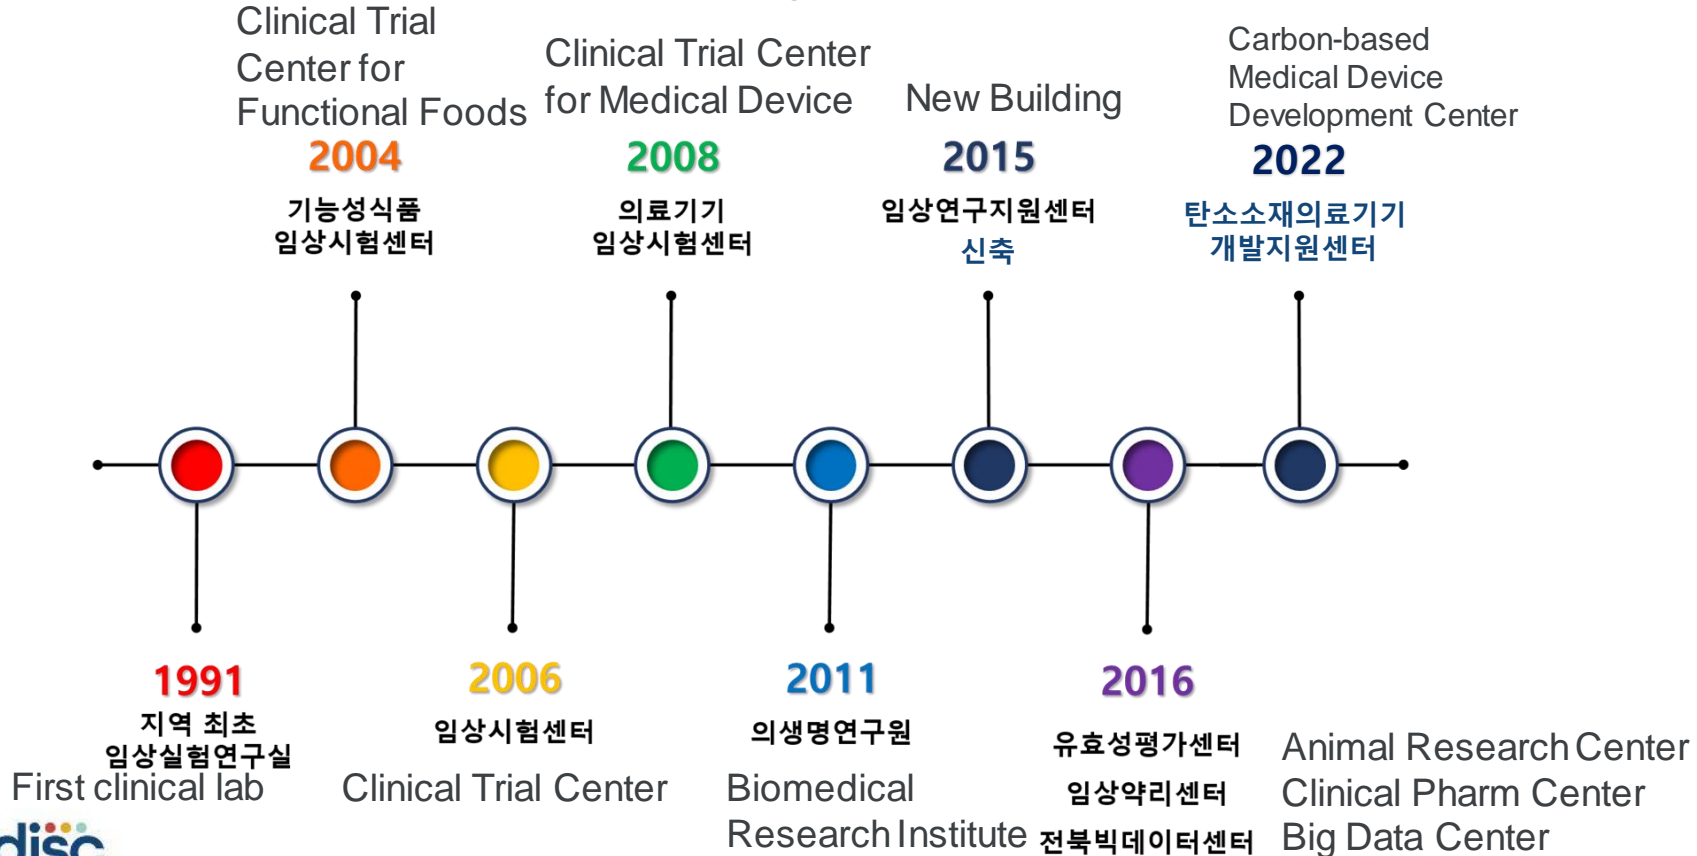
Clinical Trial Center for Functional Foods

Clinical Trial Center for Medical Device

New Building

Carbon-based Medical Device Development Center

2004
기능성식품
임상시험센터

2008
의료기기
임상시험센터

2015
임상연구지원센터
신축

2022
탄소소재의료기기
개발지원센터

1991
지역 최초
임상실험연구실
First clinical lab

2006
임상시험센터
Clinical Trial Center

2011
의생명연구원
Biomedical Research Institute

2016
유효성평가센터
임상약리센터
전북빅데이터센터

Animal Research Center
Clinical Pharm Center
Big Data Center

disc